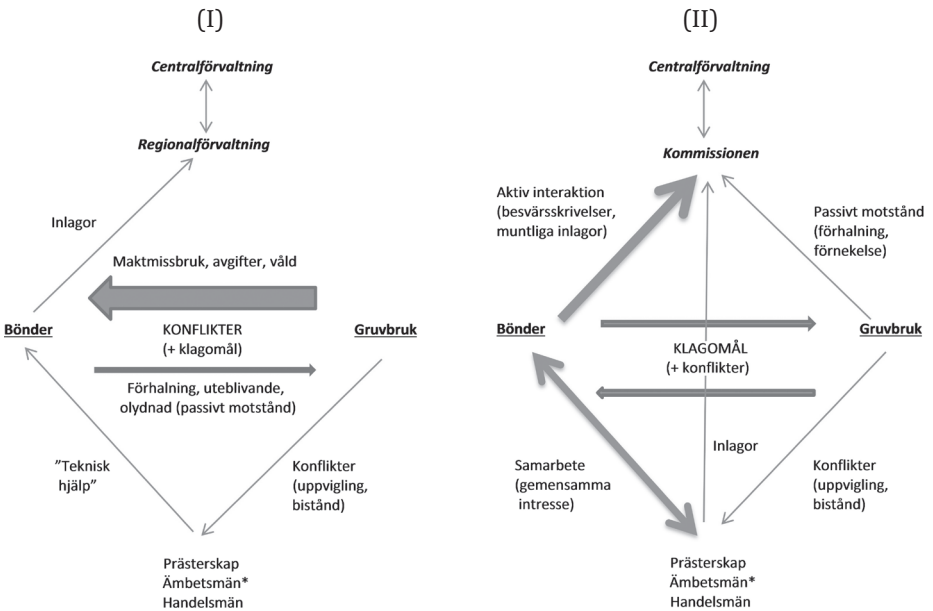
(I)

Centralförvaltning

Regionalförvaltning

Inlagor

Maktmissbruk, avgifter, våld

Bönder

KONFLIKTER
(+ klagomål)

Gruvbruk

Förhalning, uteblivande, olydnad (passivt motstånd)

”Teknisk hjälp”

Konflikter (uppvigling, bistånd)

Prästerskap
Ämbetsmän*
Handelsmän

(II)

Centralförvaltning

Kommissionen

Aktiv interaktion (besvärsskrivelser, muntliga inlagor)

Passivt motstånd (förhalning, förnekelse)

Bönder

Gruvbruk

KLAGOMÅL
(+ konflikter)

Inlagor

Samarbete (gemensamma intresse)

Konflikter (uppvigling, bistånd)

Prästerskap
Ämbetsmän*
Handelsmän